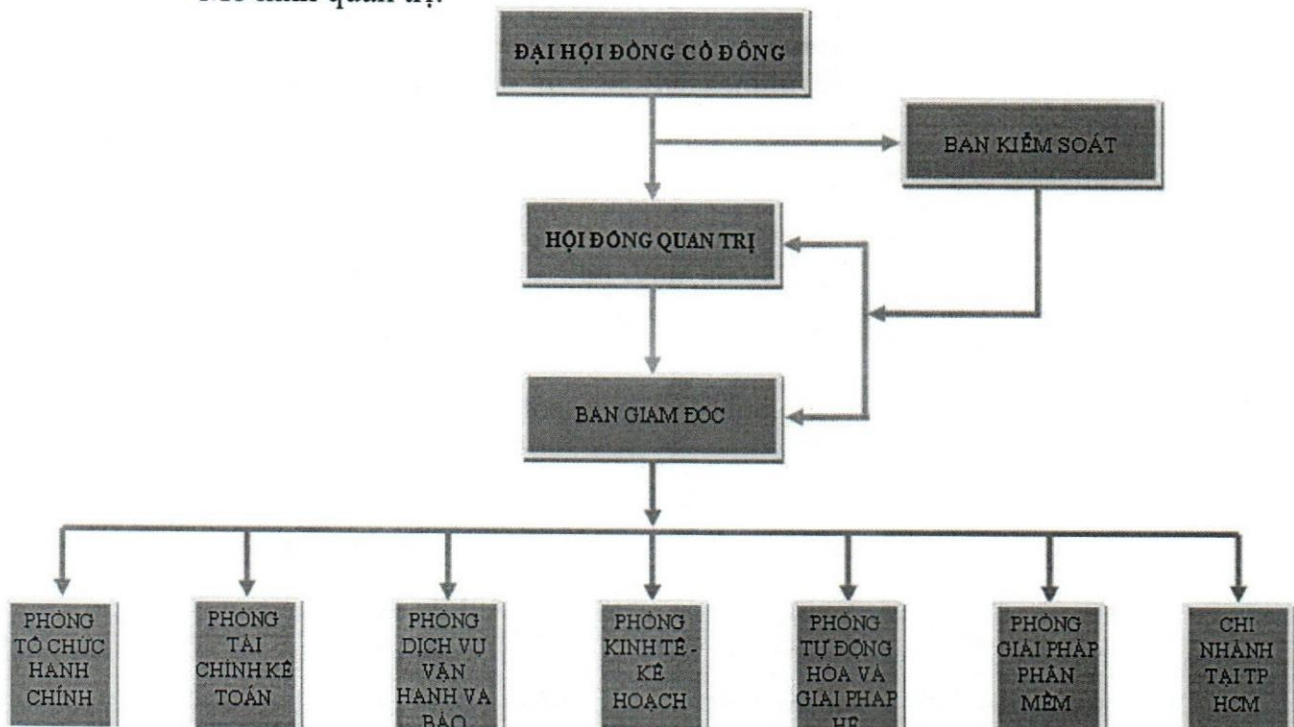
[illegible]

ĐẠI HỘI ĐỒNG CỔ ĐÔNG

BAN KIỂM SOÁT

HỘI ĐỒNG QUẢN TRỊ

BAN GIÁM ĐỐC

PHÒNG TỔ CHỨC HÀNH CHÍNH

PHÒNG TÀI CHÍNH KẾ TOÁN

PHÒNG DỊCH VỤ VẬN HÀNH VÀ BẢO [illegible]

PHÒNG KINH TẾ - KẾ HOẠCH

PHÒNG TỰ ĐỘNG HÓA VÀ GIẢI PHÁP HỆ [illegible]

PHÒNG GIẢI PHÁP PHẦN MỀM

CHI NHÁNH TẠI TP HCM